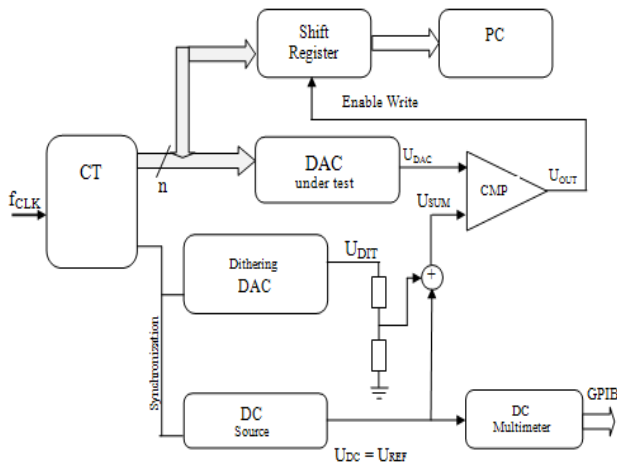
Shift Register

PC

Enable Write

$f_{CLK}$

CT

n

DAC under test

$U_{DAC}$

CMP

$U_{OUT}$

$U_{SUM}$

Dithering DAC

$U_{DIT}$

+

Synchronization

DC Source

$U_{DC} = U_{REF}$

DC Multimeter

GPIB